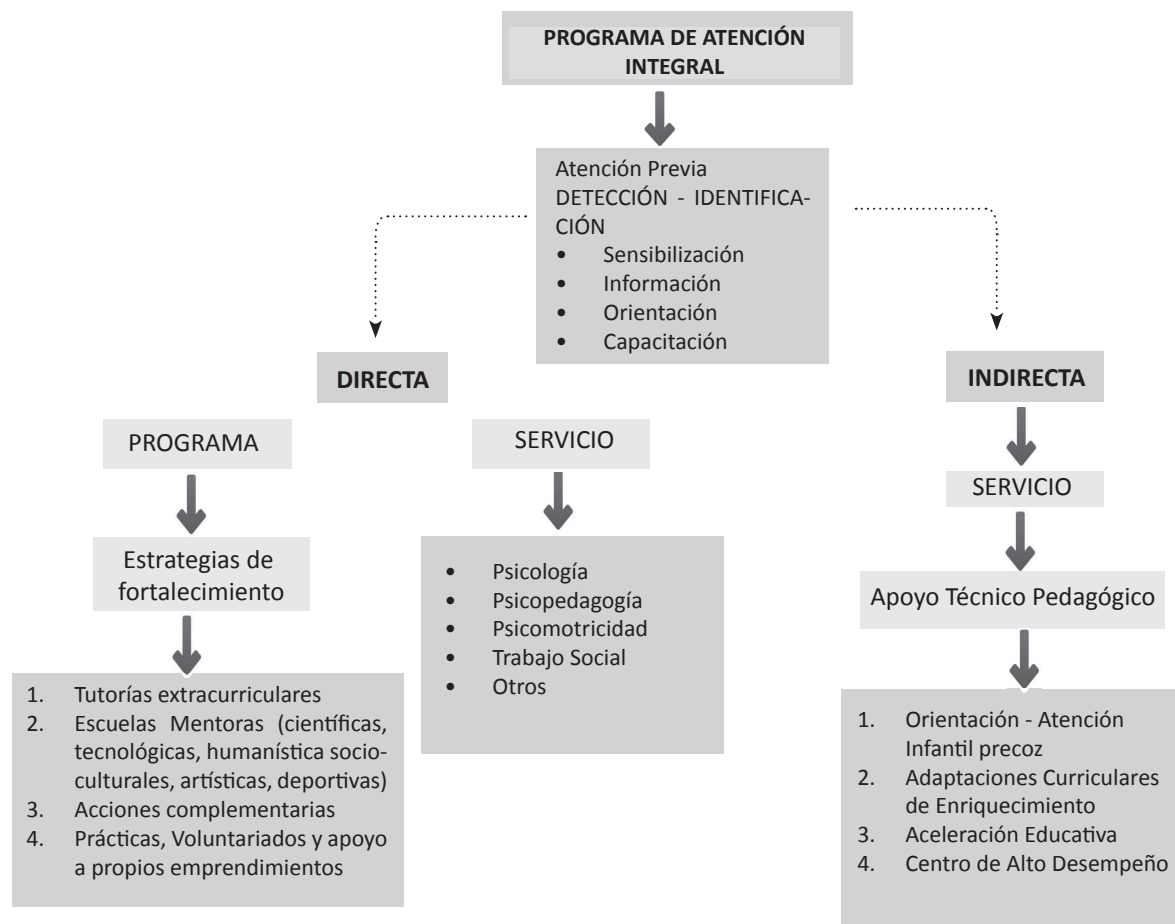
PROGRAMA DE ATENCIÓN INTEGRAL

Atención Previa
DETECCIÓN - IDENTIFICACIÓN
• Sensibilización
• Información
• Orientación
• Capacitación

DIRECTA

PROGRAMA

Estrategias de fortalecimiento

1. Tutorías extracurriculares
2. Escuelas Mentoras (científicas, tecnológicas, humanística socioculturales, artísticas, deportivas)
3. Acciones complementarias
4. Prácticas, Voluntariados y apoyo a propios emprendimientos

SERVICIO

• Psicología
• Psicopedagogía
• Psicomotricidad
• Trabajo Social
• Otros

INDIRECTA

SERVICIO

Apoyo Técnico Pedagógico

1. Orientación - Atención Infantil precoz
2. Adaptaciones Curriculares de Enriquecimiento
3. Aceleración Educativa
4. Centro de Alto Desempeño